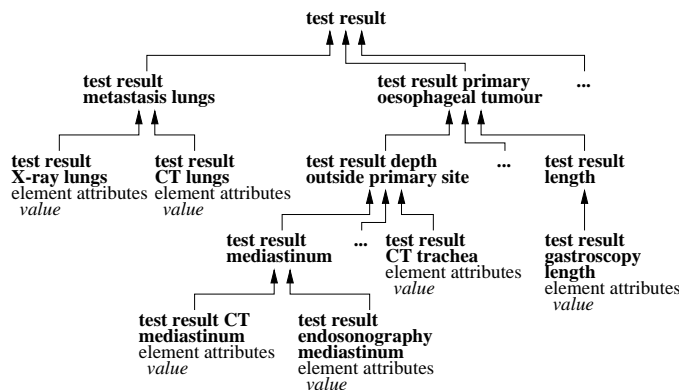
test result

test result metastasis lungs

test result primary oesophageal tumour

...

test result X-ray lungs
element attributes
value

test result CT lungs
element attributes
value

test result depth outside primary site

...

test result length

test result mediastinum

...

test result CT trachea
element attributes
value

test result gastroscopy length
element attributes
value

test result CT mediastinum
element attributes
value

test result endosonography mediastinum
element attributes
value